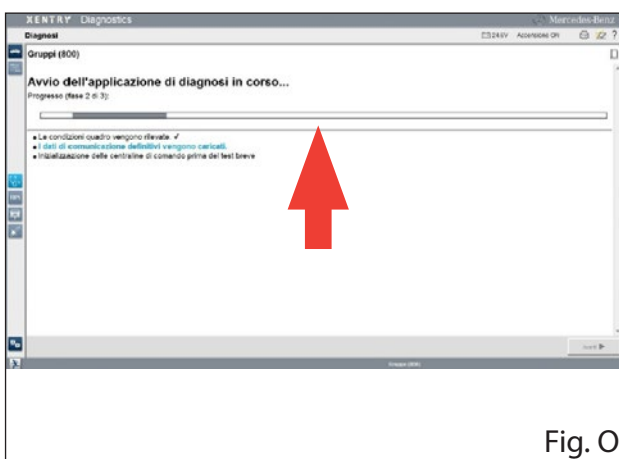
XENTRY Diagnostics

Mercedes-Benz

Diagnosi

24.6V Accensione ON

Gruppi (800)

Avvio dell'applicazione di diagnosi in corso...

Progresso (fase 2 di 3):

Le condizioni quadro vengono rilevate. ✓
I dati di comunicazione definitivi vengono caricati.
Inizializzazione delle centraline di comando prima del test breve

Avanti ▶

Gruppi (800)

Fig. O